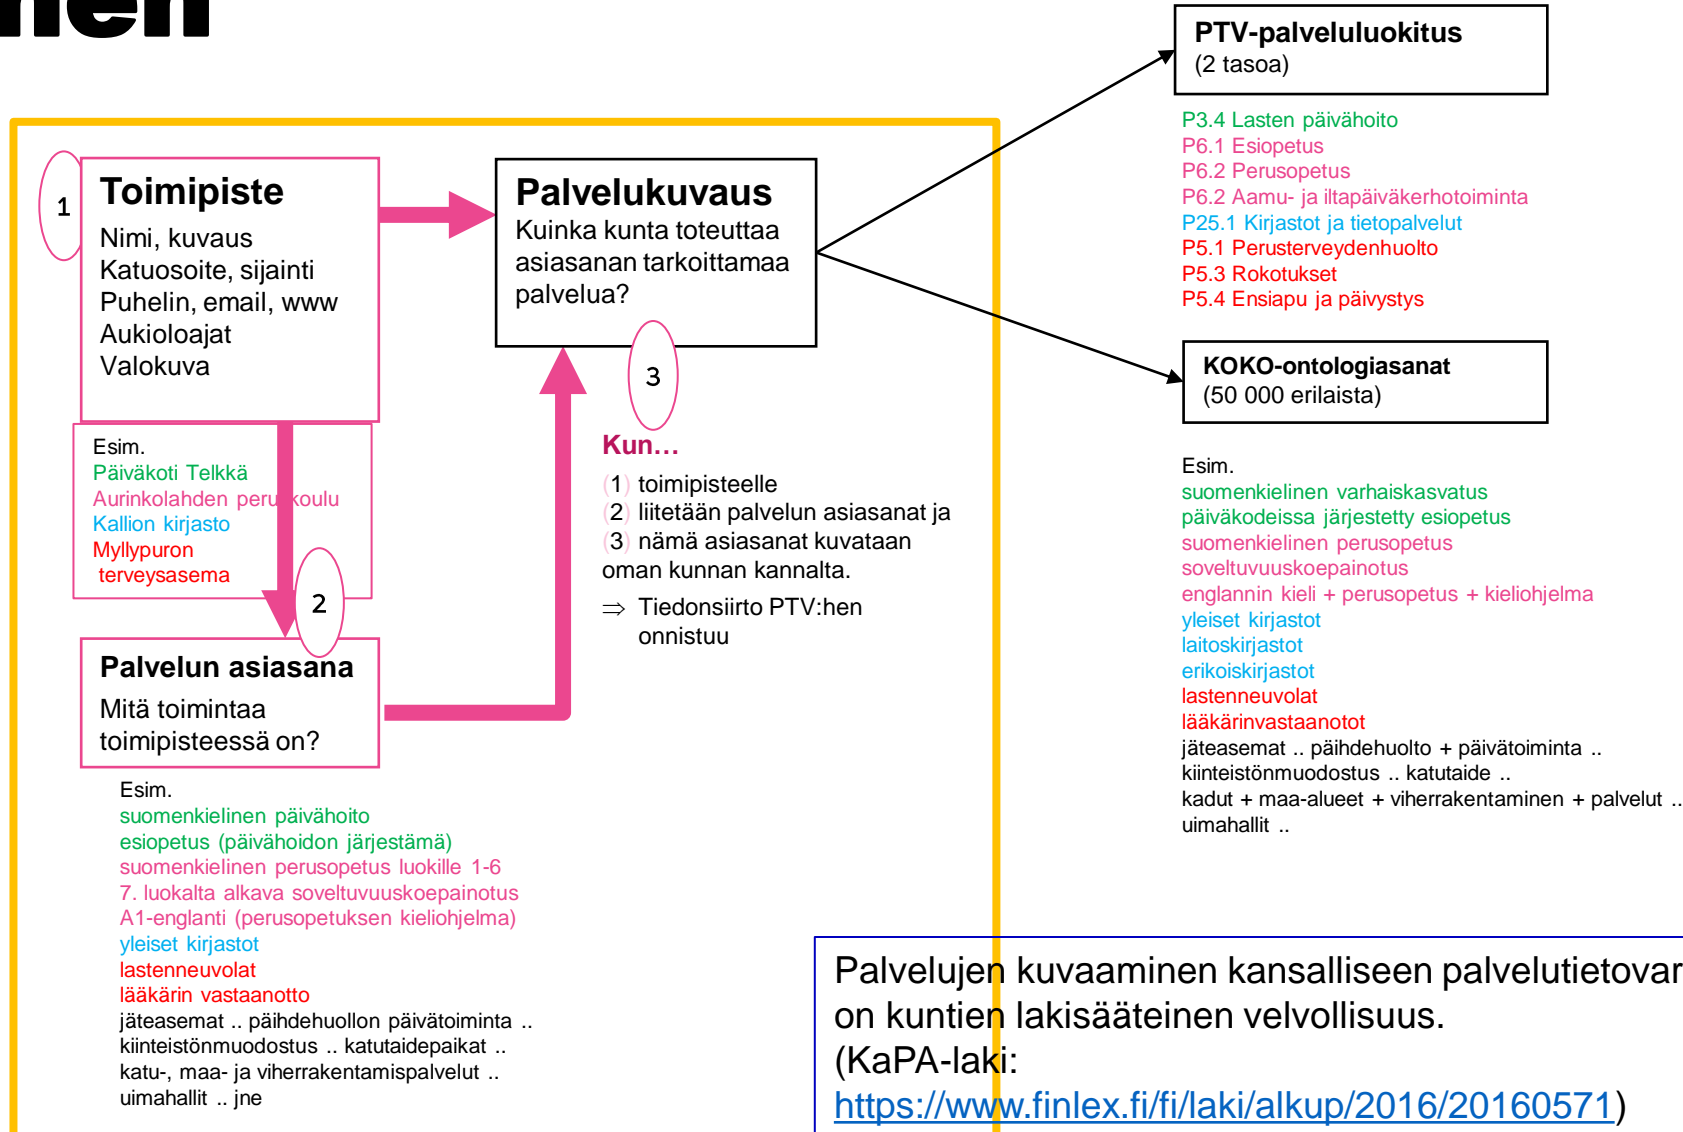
hen

PTV-palveluluokitus
(2 tasoa)

P3.4 Lasten päivähoito
P6.1 Esiopetus
P6.2 Perusopetus
P6.2 Aamu- ja iltapäiväkerhotoiminta
P25.1 Kirjastot ja tietopalvelut
P5.1 Perusterveydenhuolto
P5.3 Rokotukset
P5.4 Ensiapu ja päivystys

1
Toimipiste
Nimi, kuvaus
Katuosoite, sijainti
Puhelin, email, www
Aukioloajat
Valokuva

Esim.
Päiväkoti Telkkä
Aurinkolahden peruskoulu
Kallion kirjasto
Myllypuron terveysasema

Palvelukuvaus
Kuinka kunta toteuttaa asiasanan tarkoittamaa palvelua?

3

Kun…
1 toimipisteelle
2 liitetään palvelun asiasanat ja
3 nämä asiasanat kuvataan oman kunnan kannalta.
⇒ Tiedonsiirto PTV:hen onnistuu

KOKO-ontologiasanat
(50 000 erilaista)

Esim.
suomenkielinen varhaiskasvatus
päiväkodeissa järjestetty esiopetus
suomenkielinen perusopetus
soveltuvuuskoepainotus
englannin kieli + perusopetus + kieliohjelma
yleiset kirjastot
laitoskirjastot
erikoiskirjastot
lastenneuvolat
lääkärinvastaanotot
jäteasemat .. päihdehuolto + päivätoiminta ..
kiinteistönmuodostus .. katutaide ..
kadut + maa-alueet + viherrakentaminen + palvelut ..
uimahallit ..

2
Palvelun asiasana
Mitä toimintaa toimipisteessä on?

Esim.
suomenkielinen päivähoito
esiopetus (päivähoidon järjestämä)
suomenkielinen perusopetus luokille 1-6
7. luokalta alkava soveltuvuuskoepainotus
A1-englanti (perusopetuksen kieliohjelma)
yleiset kirjastot
lastenneuvolat
lääkärin vastaanotto
jäteasemat .. päihdehuollon päivätoiminta ..
kiinteistönmuodostus .. katutaidepaikat ..
katu-, maa- ja viherrakentamispalvelut ..
uimahallit .. jne

Palvelujen kuvaaminen kansalliseen palvelutietovar
on kuntien lakisääteinen velvollisuus.
(KaPA-laki:
https://www.finlex.fi/fi/laki/alkup/2016/20160571)